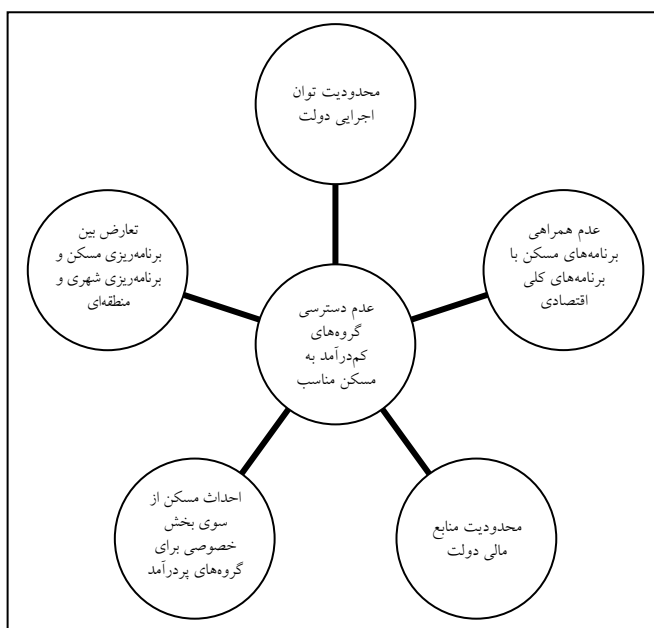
محدودیت توان اجرایی دولت

تعارض بین برنامه‌ریزی مسکن و برنامه‌ریزی شهری و منطقه‌ای

عدم همراهی برنامه‌های مسکن با برنامه‌های کلی اقتصادی

عدم دسترسی گروه‌های کم‌درآمد به مسکن مناسب

احداث مسکن از سوی بخش خصوصی برای گروه‌های پردرآمد

محدودیت منابع مالی دولت